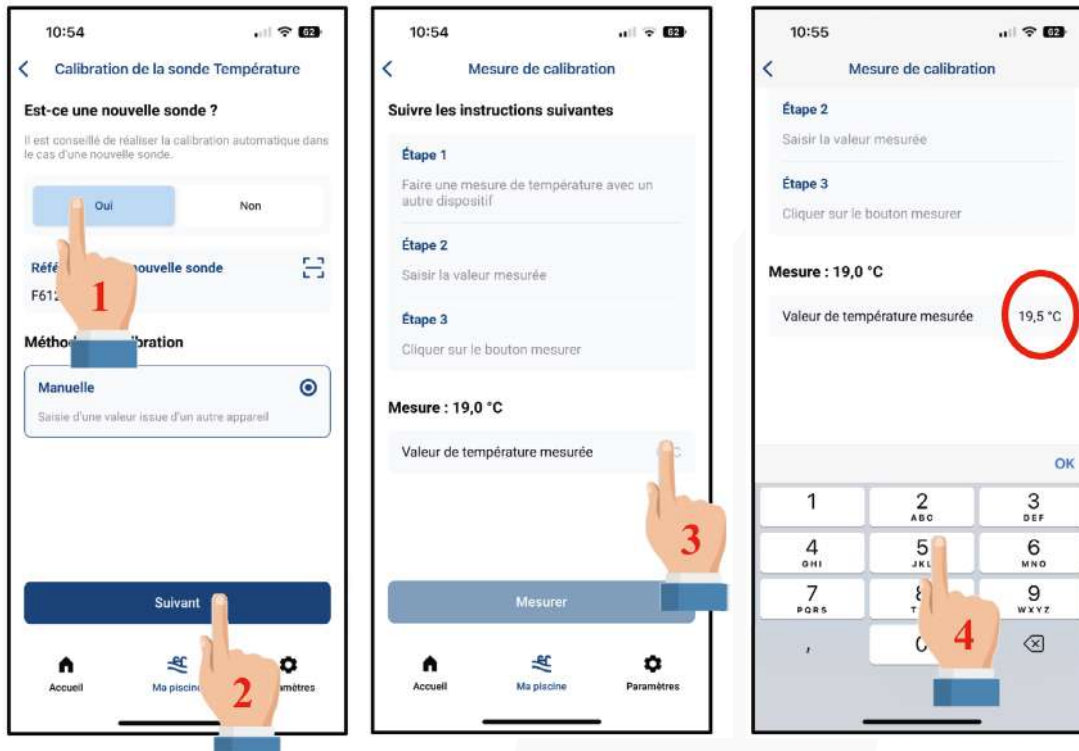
10:54

Calibration de la sonde Température

Est-ce une nouvelle sonde ?

Il est conseillé de réaliser la calibration automatique dans le cas d'une nouvelle sonde.

Oui

Non

Réfé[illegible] nouvelle sonde

F612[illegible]

1

Métho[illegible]ibration

Manuelle

Saisie d'une valeur issue d'un autre appareil

Suivant

2

Accueil

Ma piscine

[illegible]ramètres

10:54

Mesure de calibration

Suivre les instructions suivantes

Étape 1

Faire une mesure de température avec un autre dispositif

Étape 2

Saisir la valeur mesurée

Étape 3

Cliquer sur le bouton mesurer

Mesure : 19,0 °C

Valeur de température mesurée

3

Mesurer

Accueil

Ma piscine

Paramètres

10:55

Mesure de calibration

Étape 2

Saisir la valeur mesurée

Étape 3

Cliquer sur le bouton mesurer

Mesure : 19,0 °C

Valeur de température mesurée

19,5 °C

OK

1

2 ABC

3 DEF

4 GHI

5 JKL

6 MNO

7 PQRS

8 T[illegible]

9 WXYZ

,

0

4